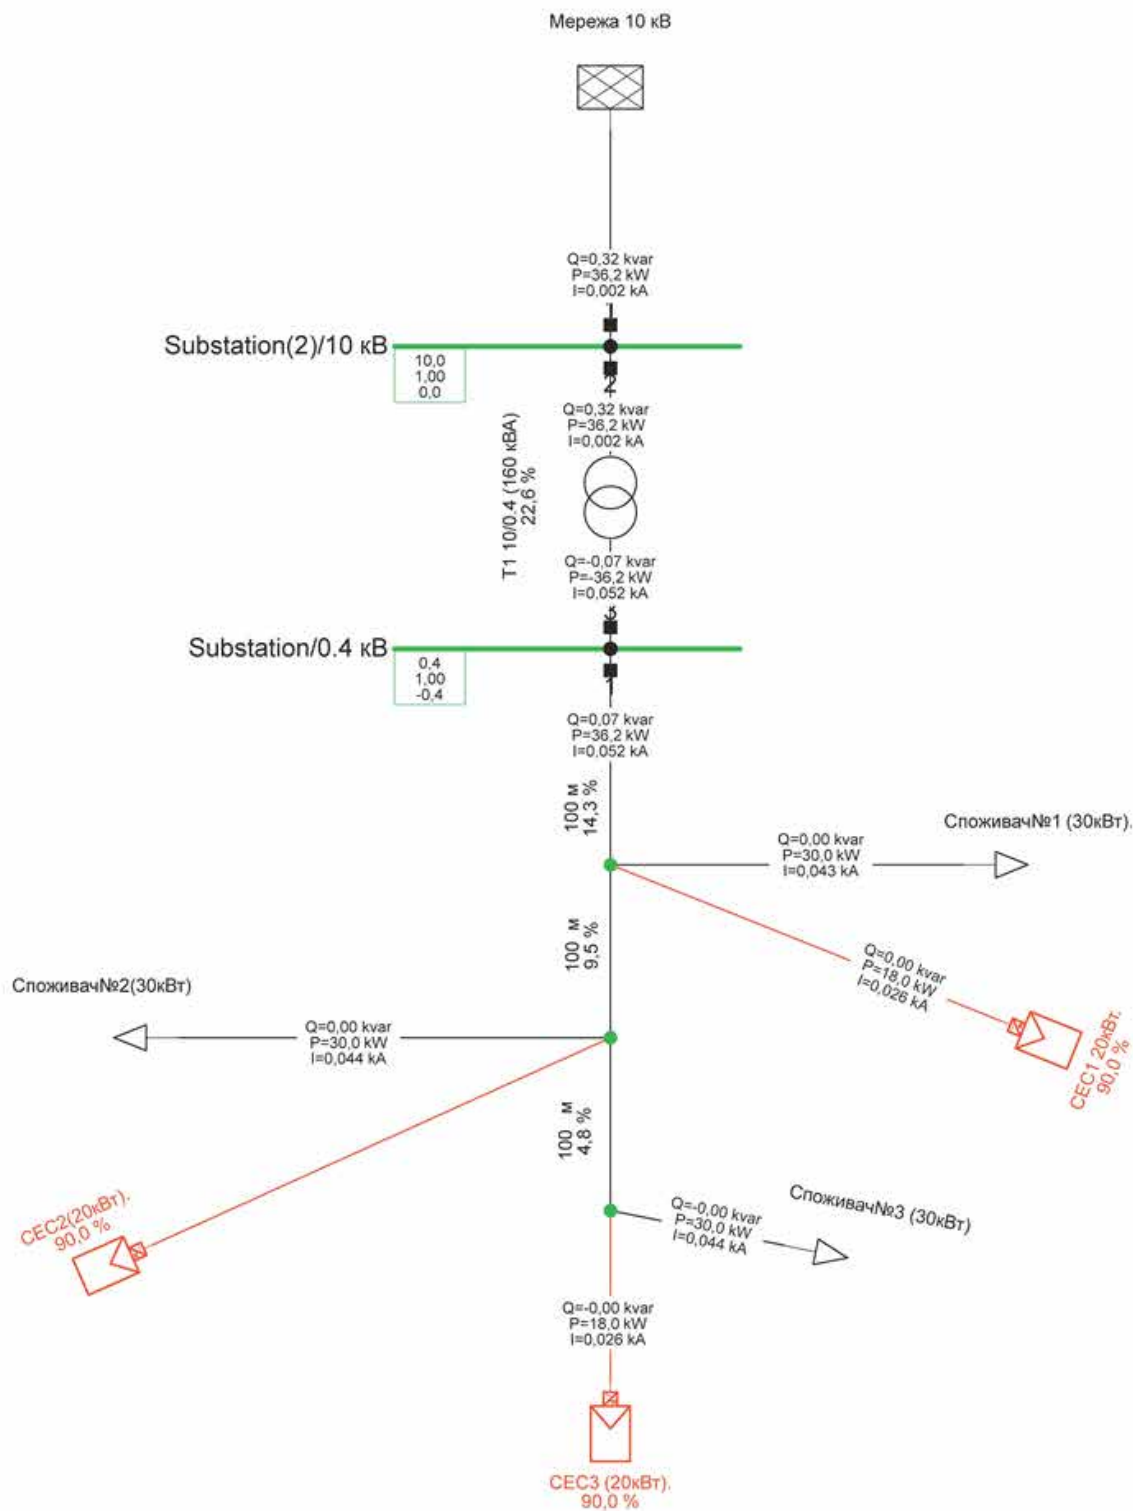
Мережа 10 кВ

Q=0,32 kvar
P=36,2 kW
I=0,002 kA

1

Substation(2)/10 кВ

10,0
1,00
0,0

2

Q=0,32 kvar
P=36,2 kW
I=0,002 kA

T1 10/0,4 (160 кВА)
22,6 %

Q=-0,07 kvar
P=-36,2 kW
I=0,052 kA

Substation/0.4 кВ

0,4
1,00
-0,4

1

Q=0,07 kvar
P=36,2 kW
I=0,052 kA

100 м
14,3 %

Q=0,00 kvar
P=30,0 kW
I=0,043 kA

Споживач№1 (30кВт).

100 м
9,5 %

Q=0,00 kvar
P=18,0 kW
I=0,026 kA

СЕС1 20кВт.
90,0 %

Споживач№2(30кВт)

Q=0,00 kvar
P=30,0 kW
I=0,044 kA

100 м
4,8 %

СЕС2(20кВт).
90,0 %

Q=-0,00 kvar
P=30,0 kW
I=0,044 kA

Споживач№3 (30кВт)

Q=-0,00 kvar
P=18,0 kW
I=0,026 kA

СЕС3 (20кВт).
90,0 %